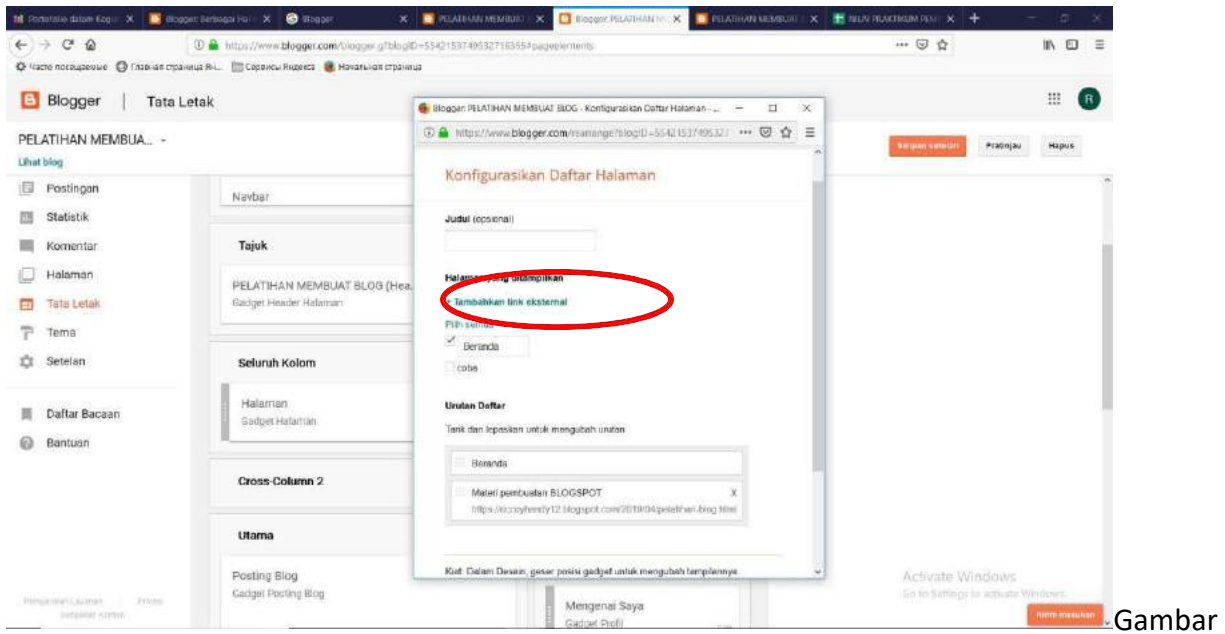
Portofolio dalam Kogu | Blogger Berbagai Ha | Blogger | PELATIHAN MEMBUAT | Blogger: PELATIHAN M | PELATIHAN MEMBUAT | NILAI PRAKTIKUM PEM

https://www.blogger.com/blogger.g?blogID=5542153749532716355#pageelements

Часто посещаемые | Главная страница Я... | Сервисы Яндекса | Начальная страница

Blogger | Tata Letak

PELATIHAN MEMBUA...
Lihat blog

Postingan
Statistik
Komentar
Halaman
Tata Letak
Tema
Setelan

Daftar Bacaan
Bantuan

Navbar

Tajuk

PELATIHAN MEMBUAT BLOG (Hea...
Gadget Header Halaman

Seluruh Kolom

Halaman
Gadget Halaman

Cross-Column 2

Utama

Posting Blog
Gadget Posting Blog

Mengenai Saya
Gadget Profil

Simpan setelan | Pratinjau | Hapus

Blogger: PELATIHAN MEMBUAT BLOG - Konfigurasikan Daftar Halaman - ...

https://www.blogger.com/rearrange?blogID=55421537495327

Konfigurasikan Daftar Halaman

Judul (opsional)

Halaman yang ditampilkan
+ Tambahkan link eksternal
Pilih semua
Beranda
coba

Urutan Daftar
Tarik dan lepaskan untuk mengubah urutan

Beranda

Materi pembuatan BLOGSPOT
https://eccoyhendy12.blogspot.com/2019/04/pelatihan-blog.html

Kiat: Dalam Desain, geser posisi gadget untuk mengubah templatenya.

Activate Windows
Go to Settings to activate Windows.

Kirim masukan

Gambar